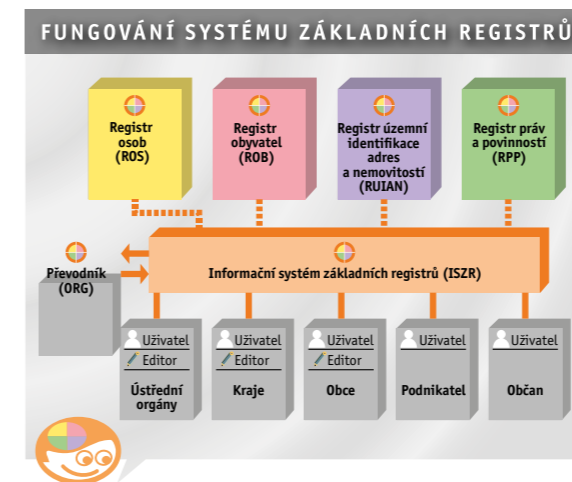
FUNGOVÁNÍ SYSTÉMU ZÁKLADNÍCH REGISTRŮ

Registr osob (ROS)

Registr obyvatel (ROB)

Registr územní identifikace adres a nemovitostí (RUIAN)

Registr práv a povinností (RPP)

Převodník (ORG)

Informační systém základních registrů (ISZR)

Uživatel
Editor
Ústřední orgány

Uživatel
Editor
Kraje

Uživatel
Editor
Obce

Uživatel
Podnikatel

Uživatel
Občan